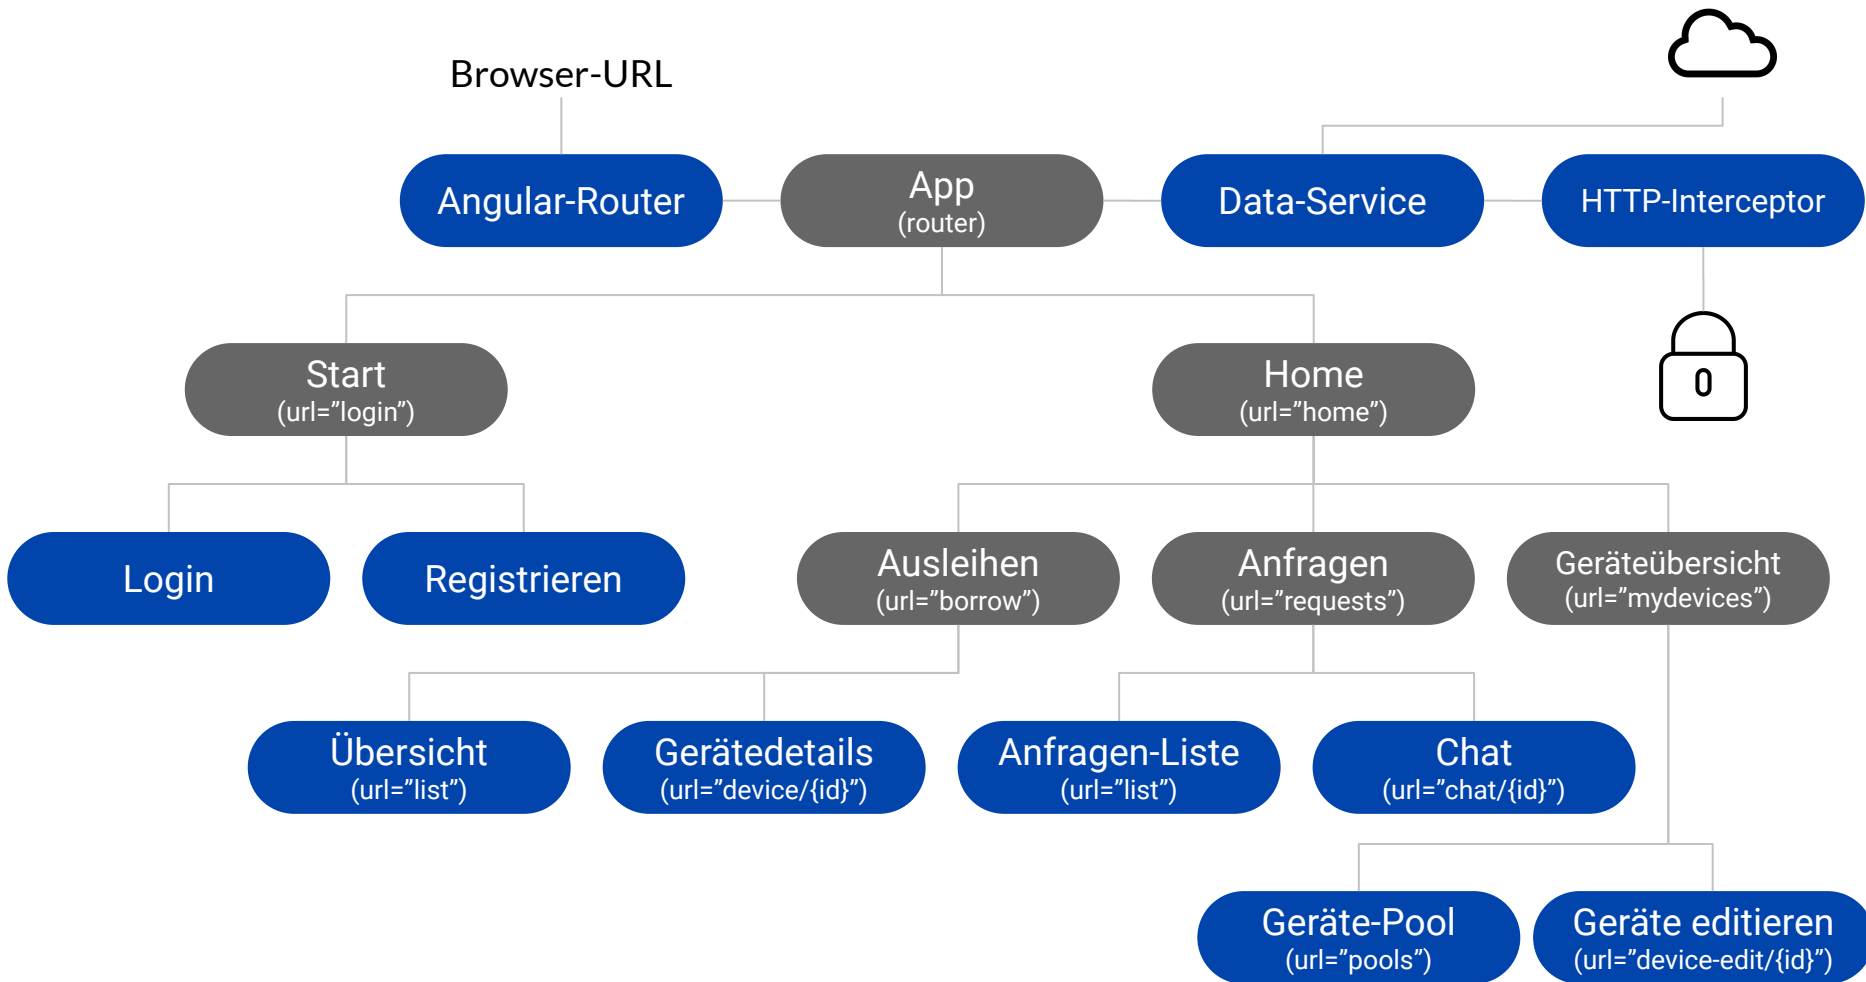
Browser-URL

Angular-Router

App
(router)

Data-Service

HTTP-Interceptor

0

Start
(url="login")

Home
(url="home")

Login

Registrieren

Ausleihen
(url="borrow")

Anfragen
(url="requests")

Geräteübersicht
(url="mydevices")

Übersicht
(url="list")

Gerätedetails
(url="device/{id}")

Anfragen-Liste
(url="list")

Chat
(url="chat/{id}")

Geräte-Pool
(url="pools")

Geräte editieren
(url="device-edit/{id}")